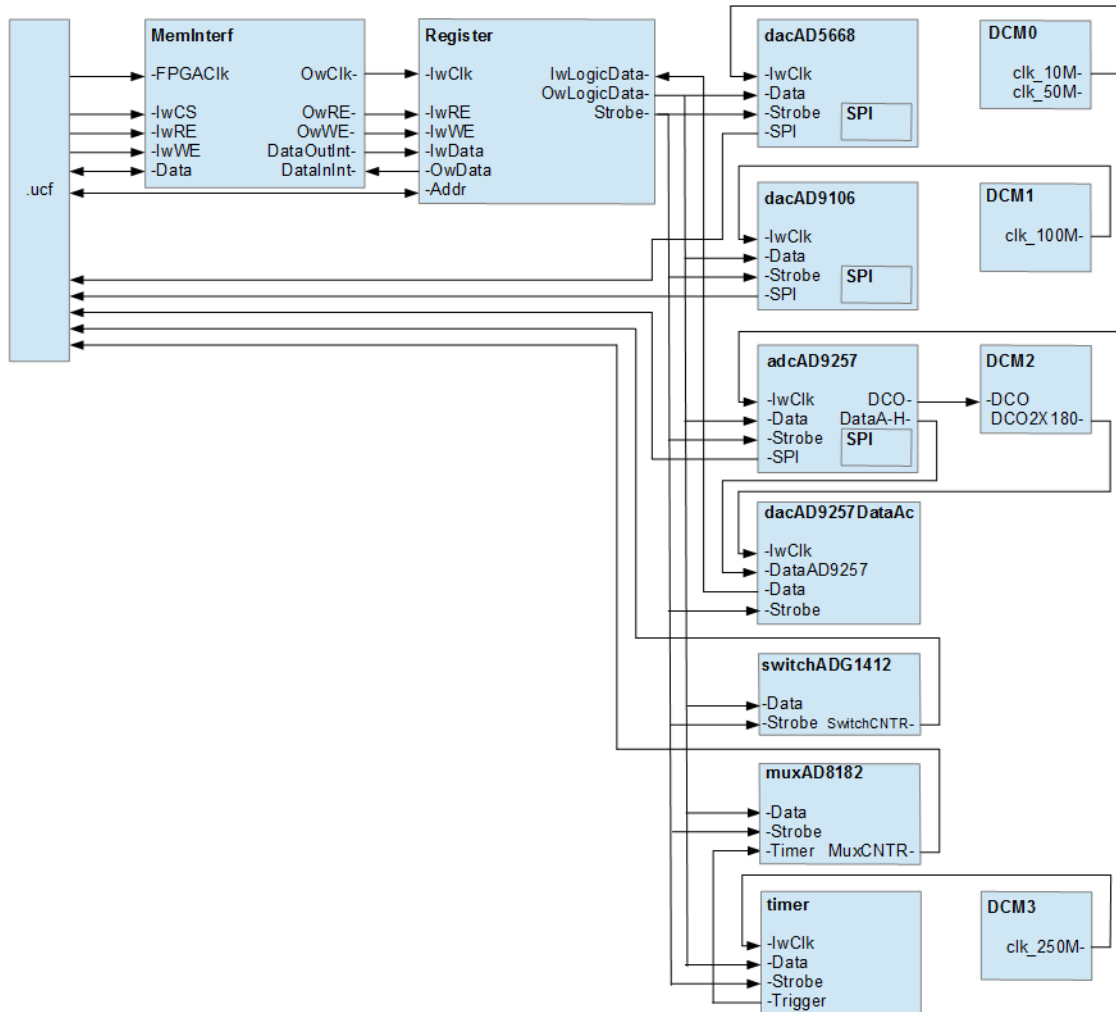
.ucf

MemInterf
-FPGAClk
-IwCS
-IwRE
-IwWE
-Data
OwClk-
OwRE-
OwWE-
DataOutInt-
DataInInt-

Register
-IwClk
-IwRE
-IwWE
-IwData
-OwData
-Addr
IwLogicData-
OwLogicData-
Strobe-

dacAD5668
-IwClk
-Data
-Strobe
-SPI
SPI

DCM0
clk_10M-
clk_50M-

dacAD9106
-IwClk
-Data
-Strobe
-SPI
SPI

DCM1
clk_100M-

adcAD9257
-IwClk
-Data
-Strobe
-SPI
DCO-
DataA-H-
SPI

DCM2
-DCO
DCO2X180-

dacAD9257DataAc
-IwClk
-DataAD9257
-Data
-Strobe

switchADG1412
-Data
-Strobe
SwitchCNTR-

muxAD8182
-Data
-Strobe
-Timer
MuxCNTR-

timer
-IwClk
-Data
-Strobe
-Trigger

DCM3
clk_250M-